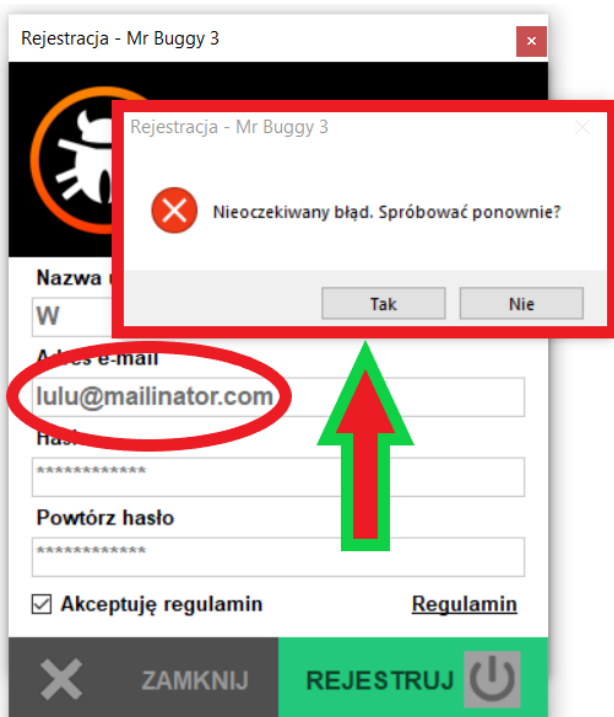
Rejestracja - Mr Buggy 3

Rejestracja - Mr Buggy 3

Nieoczekiwany błąd. Spróbować ponownie?

Tak

Nie

Nazwa u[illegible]

W

A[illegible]es e-mail

lulu@mailinator.com

Has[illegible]

************

Powtórz hasło

************

Akceptuję regulamin

Regulamin

ZAMKNIJ

REJESTRUJ